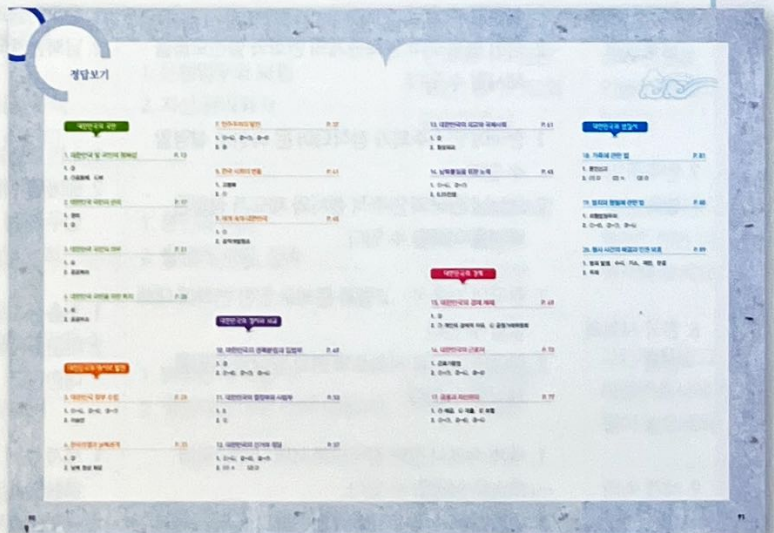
정답보기

대한민국의 국민

1. 대한민국 및 국민의 정체성 P. 13
1. ④
2. 다음화에, 국적

2. 대한민국 국민의 권리 P. 17
1. 참정
2. ④

3. 대한민국 국민의 의무 P. 21
1. ④
2. 공공복리

4. 대한민국 국민을 위한 복지 P. 26
1. ④
2. 공공부조

대한민국의 정치적 발전

5. 대한민국 정부 수립 P. 29
1. ①-ㄴ, ②-ㄷ, ③-ㄱ
2. 자유선

6. 한국전쟁과 남북분단 P. 33
1. ②
2. 남북 정상 회담

7. 민주주의의 발전 P. 37
1. ①-ㄷ, ②-ㄱ, ③-ㄴ
2. ④

8. 한국 사회의 변동 P. 41
1. 고령화
2. ③

9. 세계 속의 대한민국 P. 45
1. ①
2. 공적개발원조

대한민국의 정치와 외교

10. 대한민국의 권력분립과 입법부 P. 49
1. ③
2. ①-ㄴ, ②-ㄱ, ③-ㄷ

11. 대한민국의 행정부와 사법부 P. 53
1. ④
2. ①

12. 대한민국의 선거와 정당 P. 57
1. ①-ㄴ, ②-ㄱ, ③-ㄷ
2. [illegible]

13. 대한민국의 외교와 국제사회 P. 61
1. ②
2. 협상외교

14. 남북통일을 위한 노력 P. 65
1. ①-ㄴ, ②-ㄱ
2. 도라전망

대한민국의 경제

15. 대한민국의 경제 체제 P. 69
1. ③
2. ㉠ 개인의 경제적 자유, ㉡ 공정거래위원회

16. 대한민국의 근로자 P. 73
1. 근로기준법
2. ①-ㄴ, ②-ㄱ, ③-ㄷ

17. 금융과 자산관리 P. 77
1. ㉠ 예금, ㉡ 적금, ㉢ 보험
2. ①-ㄴ, ②-ㄱ, ③-ㄷ

대한민국의 법질서

18. 가족에 관한 법 P. 81
1. 혼인신고
2. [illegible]

19. 범죄와 형벌에 관한 법 P. 85
1. 죄형법정주의
2. ①-ㄴ, ②-ㄱ, ③-ㄷ

20. 행사 사건의 해결과 인권 보호 P. 89
1. 형사 절차, 수사, 기소, 재판, 판결
2. 목포

90

91